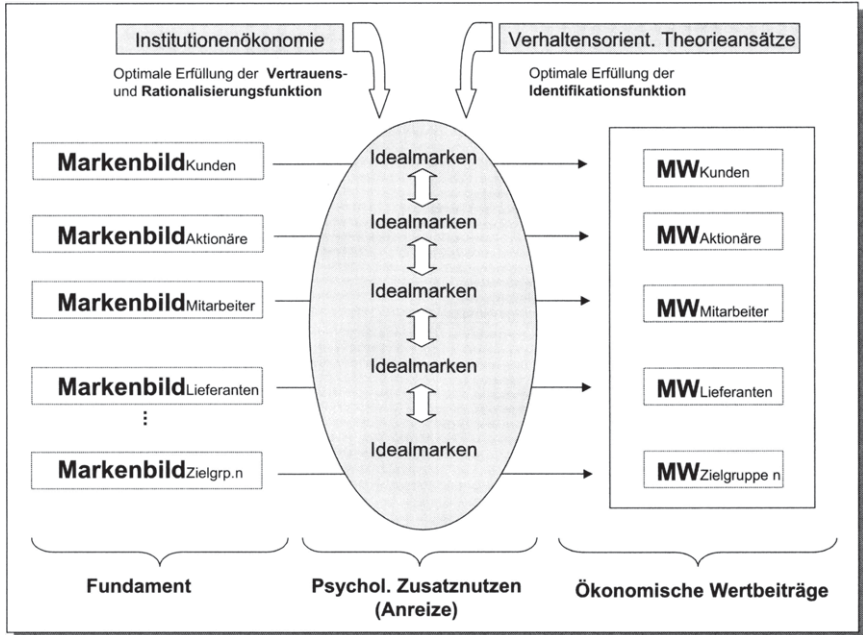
Institutionenökonomie

Optimale Erfüllung der Vertrauens- und Rationalisierungsfunktion

Verhaltensorient. Theorieansätze

Optimale Erfüllung der Identifikationsfunktion

Markenbild$_{\text{Kunden}}$

Markenbild$_{\text{Aktionäre}}$

Markenbild$_{\text{Mitarbeiter}}$

Markenbild$_{\text{Lieferanten}}$

⋮

Markenbild$_{\text{Zielgrp.n}}$

Idealmarken

Idealmarken

Idealmarken

Idealmarken

Idealmarken

MW$_{\text{Kunden}}$

MW$_{\text{Aktionäre}}$

MW$_{\text{Mitarbeiter}}$

MW$_{\text{Lieferanten}}$

MW$_{\text{Zielgruppe n}}$

Fundament

Psychol. Zusatznutzen (Anreize)

Ökonomische Wertbeiträge